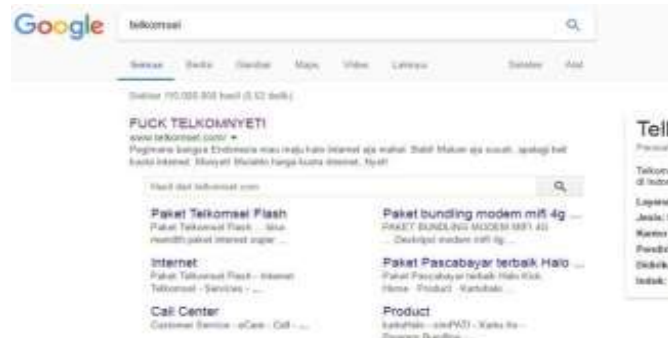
Google

telkomsel

Semua Berita Gambar Maps Video Lainnya Setelan Alat

Sekitar 110.000.000 hasil (0,52 detik)

FUCK TELKOMNYET!
www.telkomsel.com/ ▾
Pagimana bangsa Endonesa mau maju kalo internet aja mahal. Bikin Makan aja susah, apalagi beli kuota internet. Mosyeh! Mulakno harga kuota internet, Nyeh!

Hasil dari telkomsel.com

Paket Telkomsel Flash
Paket Telkomsel Flash - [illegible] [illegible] paket internet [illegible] ...

Paket bundling modem mifi 4g ...
PAKET BUNDLING MODEM MIFI 4G ... Deskripsi modem mifi 4g ...

Internet
Paket Telkomsel Flash - Internet Telkomsel - Services - ...

Paket Pascabayar terbaik Halo ...
Paket Pascabayar terbaik Halo Kick. Home · Product · Kartuhalo ...

Call Center
Customer Service - eCare - Cell - ...

Product
kartuHalo - simPATI - Kartu As - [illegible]

Tel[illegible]
Telkom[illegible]
di Indo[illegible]
Layana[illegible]
Jenis: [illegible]
Kantor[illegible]
Pendiri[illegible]
Didirik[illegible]
Induk: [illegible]